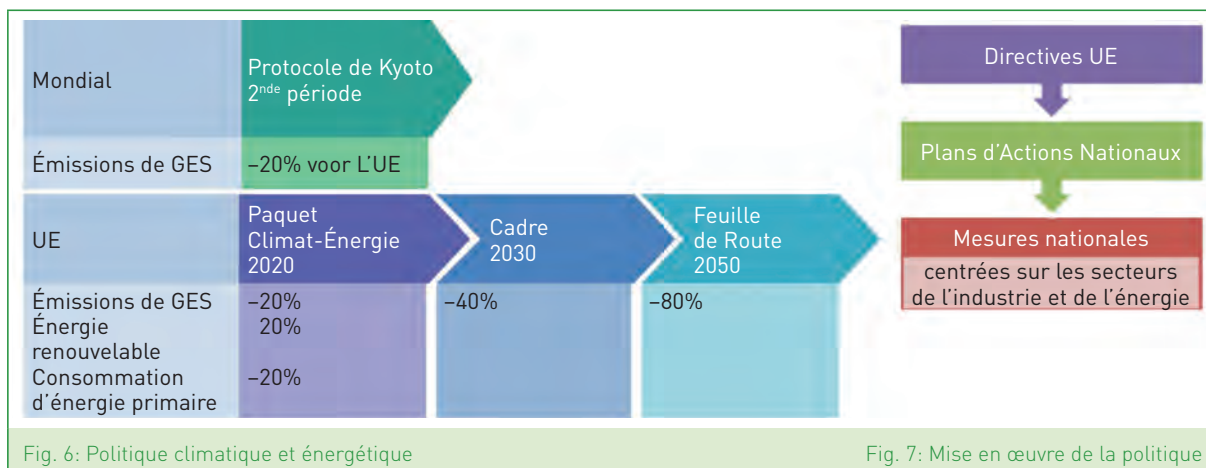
Mondial

Protocole de Kyoto 2$^{nde}$ période

Émissions de GES

–20% voor L'UE

UE

Paquet Climat-Énergie 2020

Cadre 2030

Feuille de Route 2050

Émissions de GES

Énergie renouvelable

Consommation d'énergie primaire

–20%
20%
–20%

–40%

–80%

Directives UE

Plans d'Actions Nationaux

Mesures nationales

centrées sur les secteurs de l'industrie et de l'énergie

Fig. 6: Politique climatique et énergétique

Fig. 7: Mise en œuvre de la politique